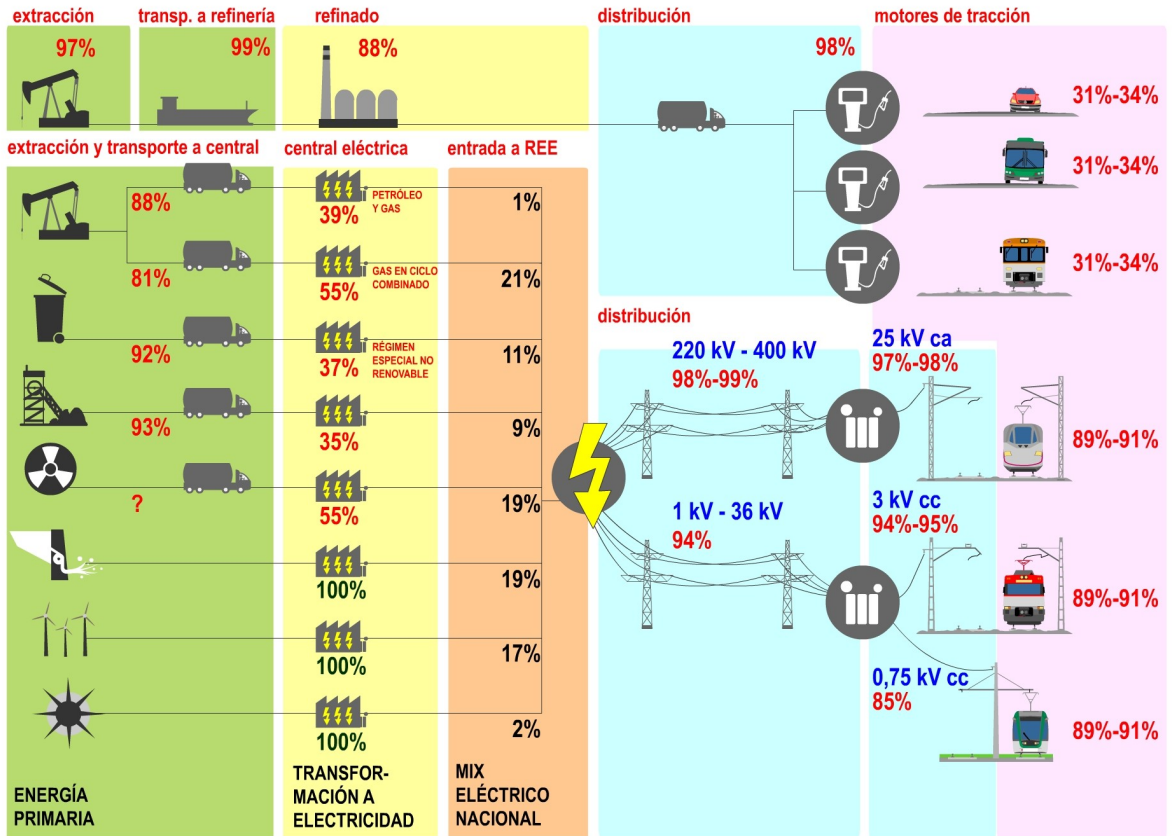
extracción
97%

transp. a refinería
99%

refinado
88%

distribución
98%

motores de tracción
31%-34%
31%-34%
31%-34%

extracción y transporte a central
88%
81%
92%
93%
?

central eléctrica
39% PETRÓLEO Y GAS
55% GAS EN CICLO COMBINADO
37% RÉGIMEN ESPECIAL NO RENOVABLE
35%
55%
100%
100%
100%

entrada a REE
1%
21%
11%
9%
19%
19%
17%
2%

distribución
220 kV - 400 kV
98%-99%
1 kV - 36 kV
94%

25 kV ca
97%-98%
89%-91%

3 kV cc
94%-95%
89%-91%

0,75 kV cc
85%
89%-91%

ENERGÍA PRIMARIA

TRANSFORMACIÓN A ELECTRICIDAD

MIX ELÉCTRICO NACIONAL